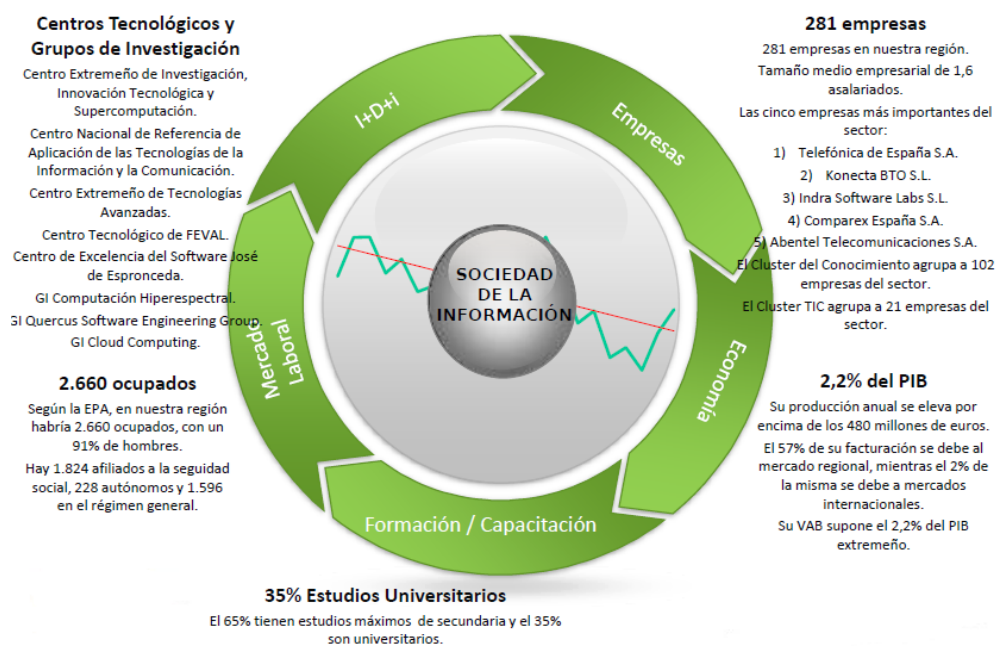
Centros Tecnológicos y Grupos de Investigación

Centro Extremeño de Investigación, Innovación Tecnológica y Supercomputación.

Centro Nacional de Referencia de Aplicación de las Tecnologías de la Información y la Comunicación.

Centro Extremeño de Tecnologías Avanzadas.

Centro Tecnológico de FEVAL.

Centro de Excelencia del Software José de Espronceda.

GI Computación Hiperespectral.

GI Quercus Software Engineering Group.

GI Cloud Computing.

2.660 ocupados

Según la EPA, en nuestra región habría 2.660 ocupados, con un 91% de hombres.

Hay 1.824 afiliados a la seguridad social, 228 autónomos y 1.596 en el régimen general.

I+D+i

Empresas

Mercado Laboral

Economía

Formación / Capacitación

SOCIEDAD DE LA INFORMACIÓN

281 empresas

281 empresas en nuestra región.

Tamaño medio empresarial de 1,6 asalariados.

Las cinco empresas más importantes del sector:

1) Telefónica de España S.A.

2) Konecta BTO S.L.

3) Indra Software Labs S.L.

4) Comparex España S.A.

5) Abentel Telecomunicaciones S.A.

El Cluster del Conocimiento agrupa a 102 empresas del sector.

El Cluster TIC agrupa a 21 empresas del sector.

2,2% del PIB

Su producción anual se eleva por encima de los 480 millones de euros.

El 57% de su facturación se debe al mercado regional, mientras el 2% de la misma se debe a mercados internacionales.

Su VAB supone el 2,2% del PIB extremeño.

35% Estudios Universitarios

El 65% tienen estudios máximos de secundaria y el 35% son universitarios.